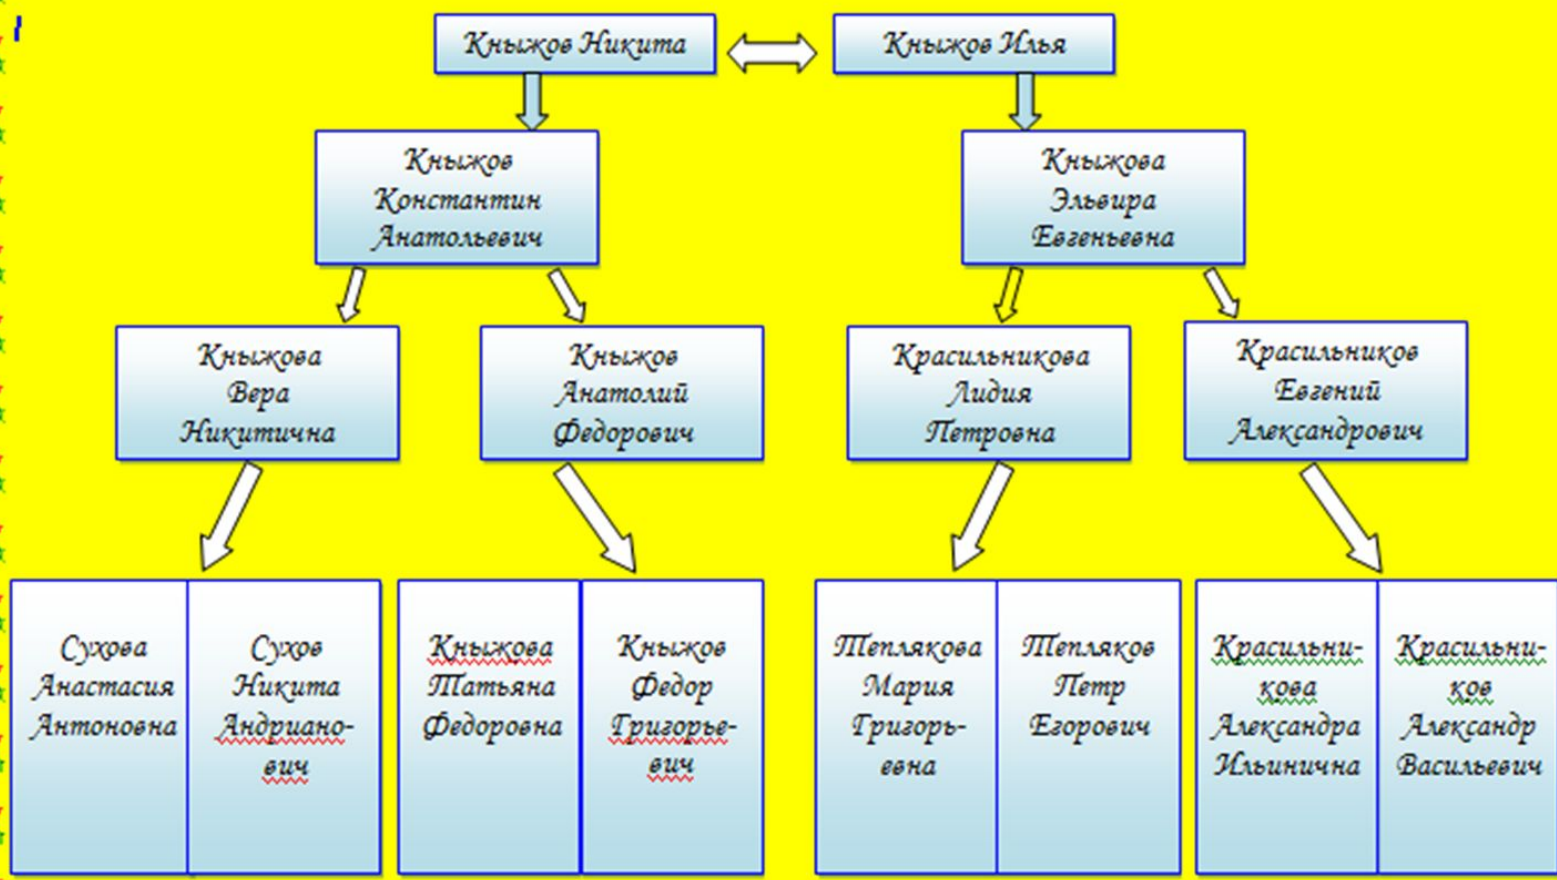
Кныжов Никита

Кныжов Илья

Кныжов Константин Анатольевич

Кныжова Эльвира Евгеньевна

Кныжова Вера Никитична

Кныжов Анатолий Федорович

Красильникова Лидия Петровна

Красильников Евгений Александрович

Сухова Анастасия Антоновна

Сухов Никита Андрианович

Кныжова Татьяна Федоровна

Кныжов Федор Григорьевич

Теплякова Мария Григорьевна

Тепляков Петр Егорович

Красильникова Александра Ильинична

Красильников Александр Васильевич